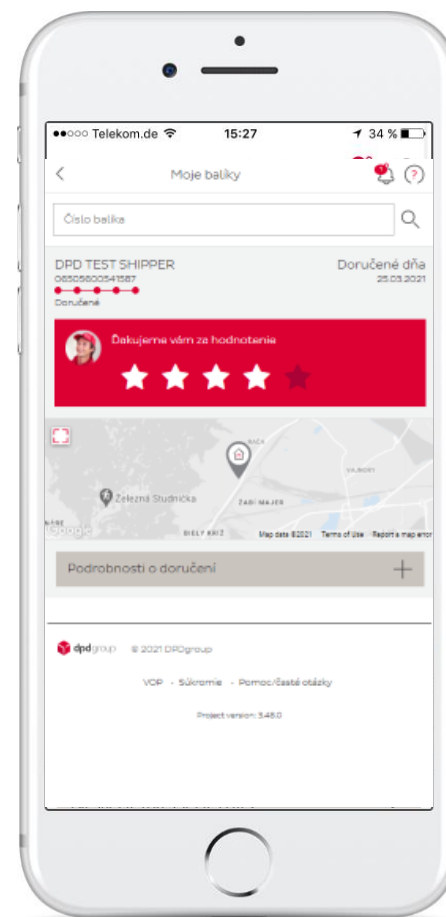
●●○○○ Telekom.de 15:27 34 %

Moje balíky

Číslo balíka

DPD TEST SHIPPER
06505600541587
Doručené

Doručené dňa
25.03.2021

Ďakujeme vám za hodnotenie

RAČA
VAJNORY
Železná Studnička
ŽABÍ MAJER
Google
BIELY KRÍŽ
Map data ©2021 Terms of Use Report a map error

Podrobnosti o doručení

dpdgroup © 2021 DPDgroup

VOP - Súkromie - Pomoc/časté otázky

Project version: 3.48.0